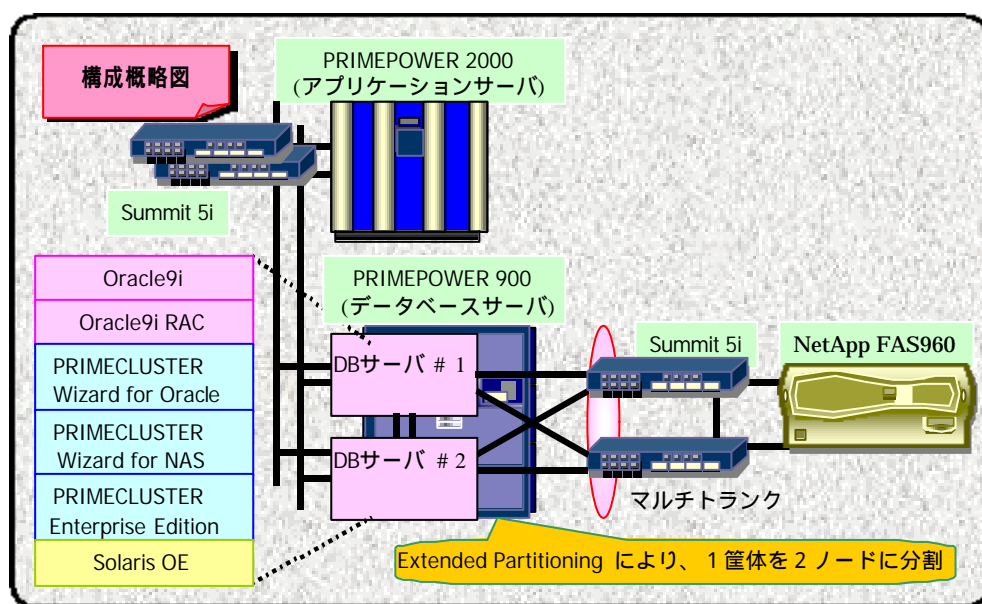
構成概略図

PRIMEPOWER 2000
(アプリケーションサーバ)

Summit 5i

Oracle9i

Oracle9i RAC

PRIMECLUSTER Wizard for Oracle

PRIMECLUSTER Wizard for NAS

PRIMECLUSTER Enterprise Edition

Solaris OE

PRIMEPOWER 900
(データベースサーバ)

DBサーバ＃1

DBサーバ＃2

Summit 5i

NetApp FAS960

マルチトランク

Extended Partitioning により、1筐体を2ノードに分割